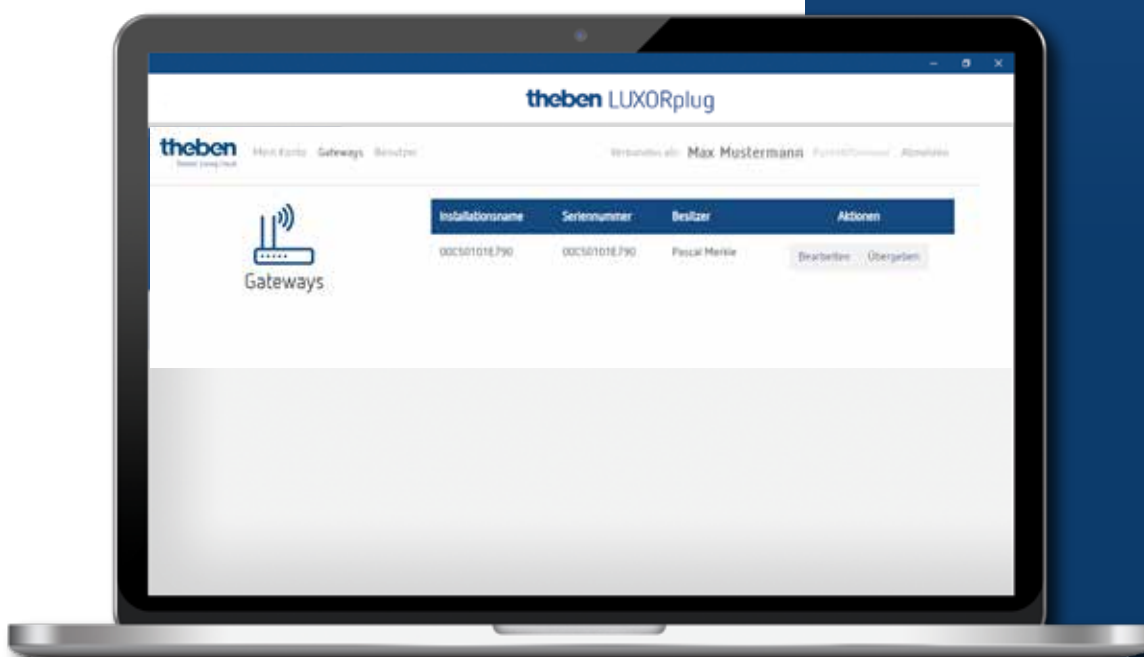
theben LUXORplug

theben
Smart Living Hub

Mein Konto Gateways Benutzer

Verbunden als: Max Mustermann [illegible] Abmelden

Gateways

| Installationsname | Seriennummer | Besitzer | Aktionen |
|---|---|---|---|
| 00C50101E790 | 00C50101E790 | Pascal Merkle | Bearbeiten Übergeben |